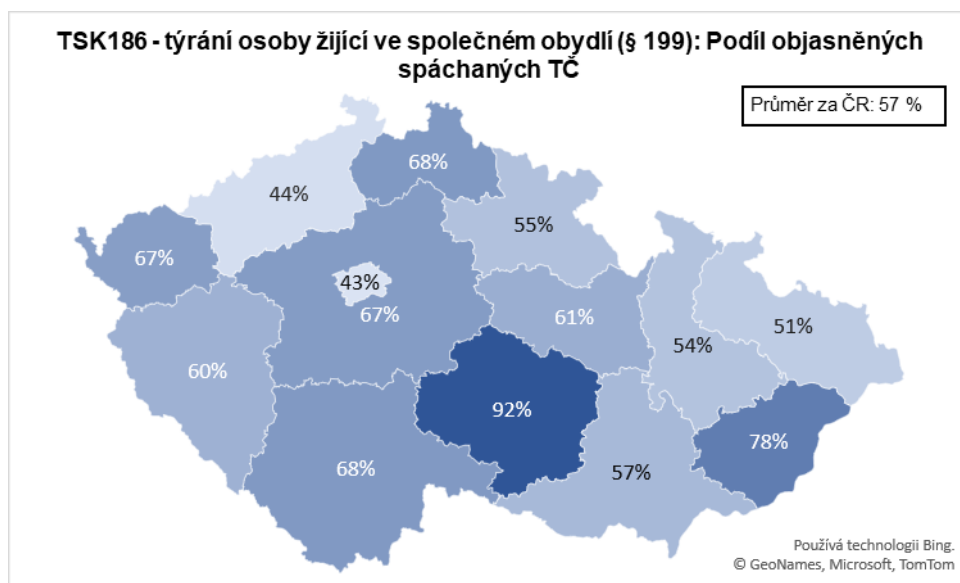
TSK186 - týrání osoby žijící ve společném obydlí (§ 199): Podíl objasněných spáchaných TČ

Průměr za ČR: 57 %

68%

44%

55%

67%

43%

67%

61%

54%

51%

60%

92%

78%

68%

57%

Používá technologii Bing.
© GeoNames, Microsoft, TomTom